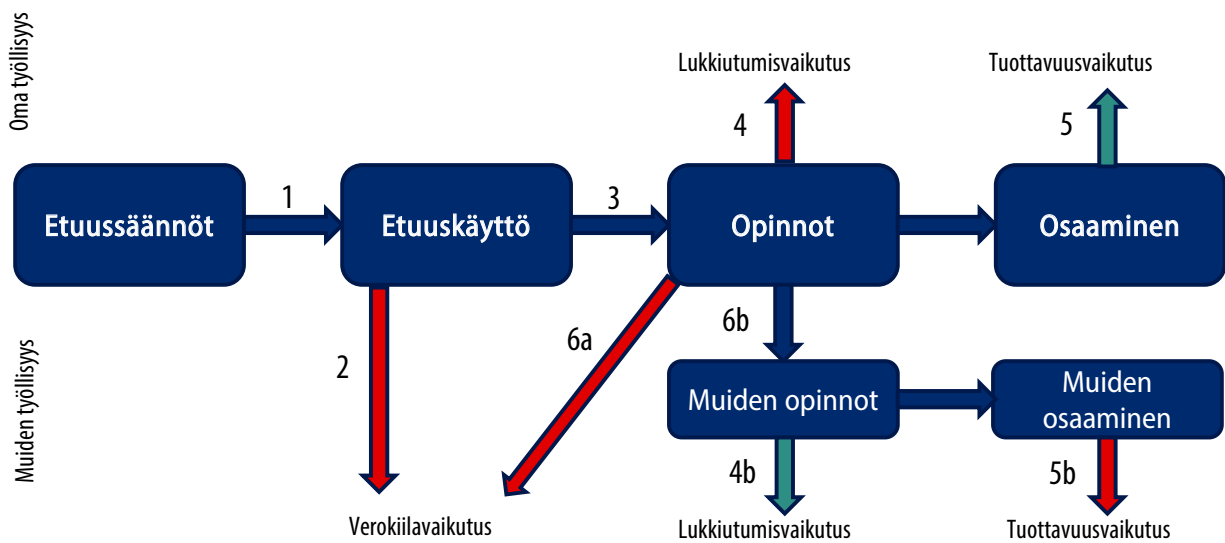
Oma työllisyys

Lukkiutumisvaikutus

Tuottavuusvaikutus

4

5

Etuussäännöt

1

Etuuskäyttö

3

Opinnot

Osaaminen

Muiden työllisyys

2

6a

6b

Muiden opinnot

Muiden osaaminen

4b

5b

Verokiilavaikutus

Lukkiutumisvaikutus

Tuottavuusvaikutus